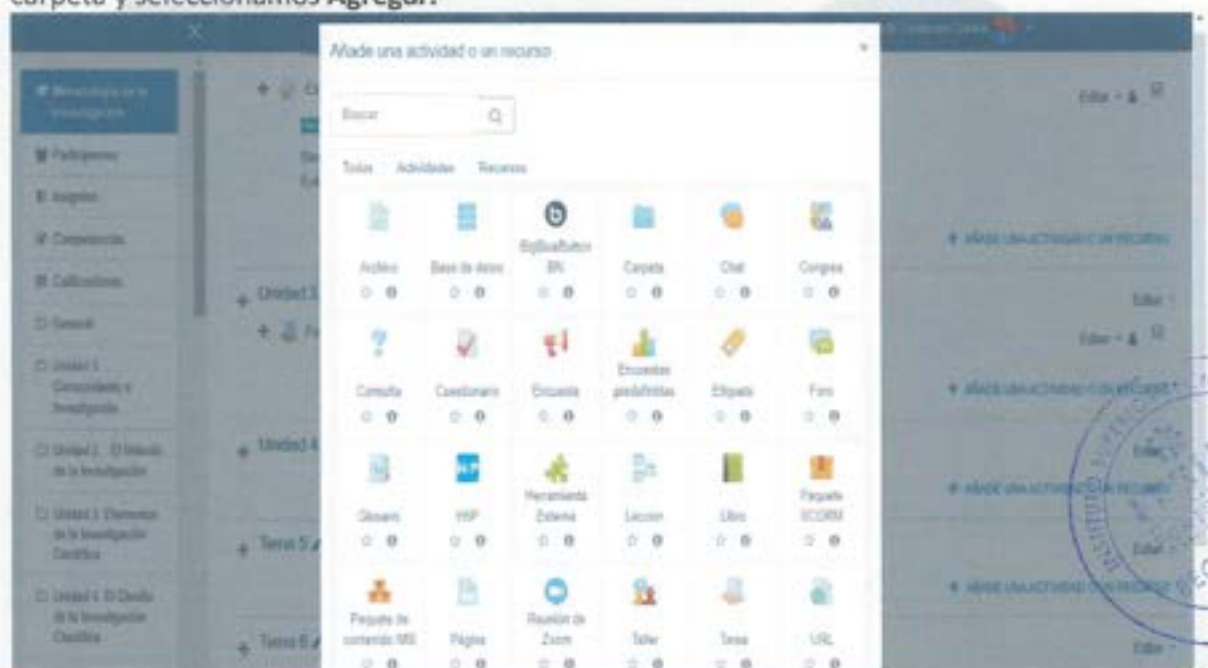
carpeta y seleccionamos Agregar.

Añade una actividad o un recurso

Buscar

Todos Actividades Recursos

Archivo
Base de datos
BigBlueButtonBN
Carpeta
Chat
Consulta
Cuestionario
Encuesta
Encuestas predefinidas
Etiqueta
Foro
Glosario
H5P
Herramienta Externa
Lección
Libro
Paquete SCORM
Paquete de contenido IMS
Página
Reunión de Zoom
Taller
Tarea
URL

Metodología de la Investigación
Participantes
Insignias
Competencias
Calificaciones
General
Unidad 1 Conocimiento e Investigación
Unidad 2 El Método de la Investigación
Unidad 3 Elementos de la Investigación Científica
Unidad 4 El Diseño de la Investigación Científica

Unidad 3
Unidad 4
Tema 5
Tema 6

Editar
+ AÑADE UNA ACTIVIDAD O UN RECURSO